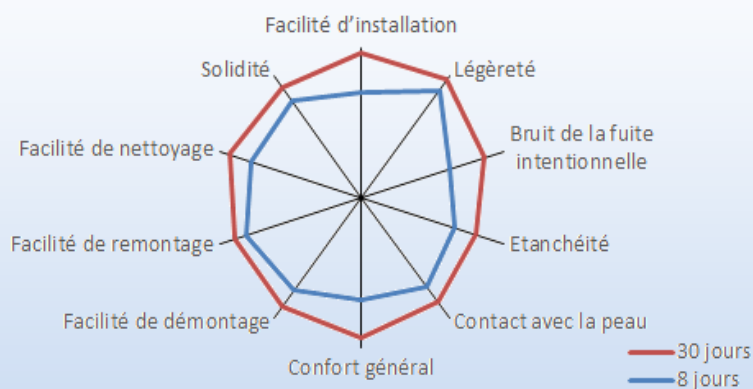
Facilité d'installation
Légèreté
Bruit de la fuite intentionnelle
Etanchéité
Contact avec la peau
Confort général
Facilité de démontage
Facilité de remontage
Facilité de nettoyage
Solidité
30 jours
8 jours